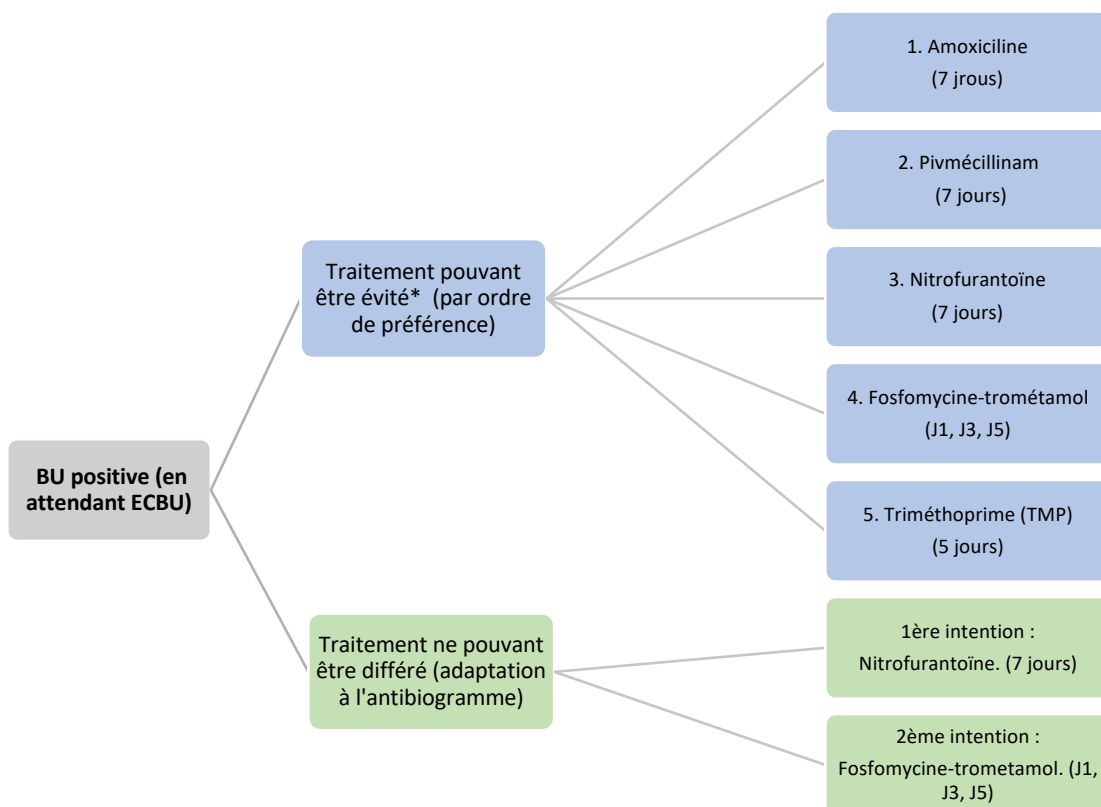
BU positive (en attendant ECBU)

Traitement pouvant être évité* (par ordre de préférence)

1. Amoxiciline
(7 jrous)

2. Pivmécillinam
(7 jours)

3. Nitrofurantoïne
(7 jours)

4. Fosfomycine-trométamol
(J1, J3, J5)

5. Triméthoprime (TMP)
(5 jours)

Traitement ne pouvant être différé (adaptation à l'antibiogramme)

1ère intention :
Nitrofurantoïne. (7 jours)

2ème intention :
Fosfomycine-trometamol. (J1, J3, J5)